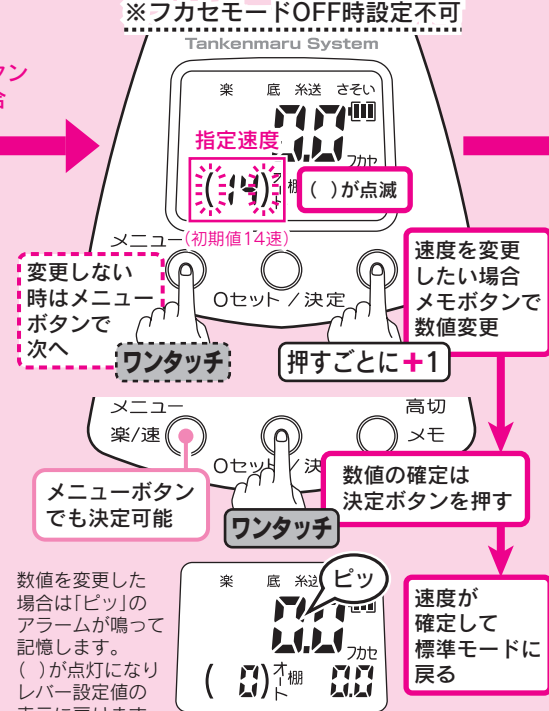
※フカセモードOFF時設定不可

Tankenmaru System

ワン
合

楽　底　糸送　さそい

指定速度

0.0

フカセ

(14)

オ棚
ト

( )が点滅

メニュー (初期値14速)

変更しない時はメニューボタンで次へ

0セット / 決定

速度を変更したい場合メモボタンで数値変更

ワンタッチ

押すごとに+1

メニュー

高切

楽/速

メモ

0セット / 決

メニューボタンでも決定可能

数値の確定は決定ボタンを押す

ワンタッチ

数値を変更した場合は「ピッ」のアラームが鳴って記憶します。( )が点灯になりレバー設定値の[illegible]

楽　底　糸送

ピッ

0.0

フカセ

( 0)

オ棚
ト

0.0

速度が確定して標準モードに戻る